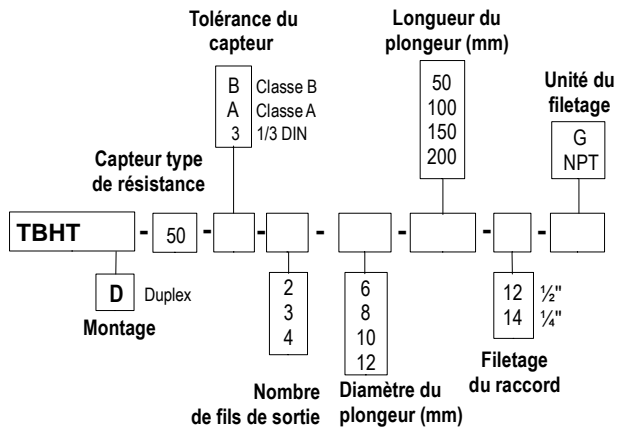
Tolérance du capteur

B Classe B
A Classe A
3 1/3 DIN

Longueur du plongeur (mm)

50
100
150
200

Unité du filetage

G
NPT

Capteur type de résistance

TBHT - 50 - - - - - -

D Duplex

Montage

2
3
4

Nombre de fils de sortie

6
8
10
12

Diamètre du plongeur (mm)

12 ½"
14 ¼"

Filetage du raccord